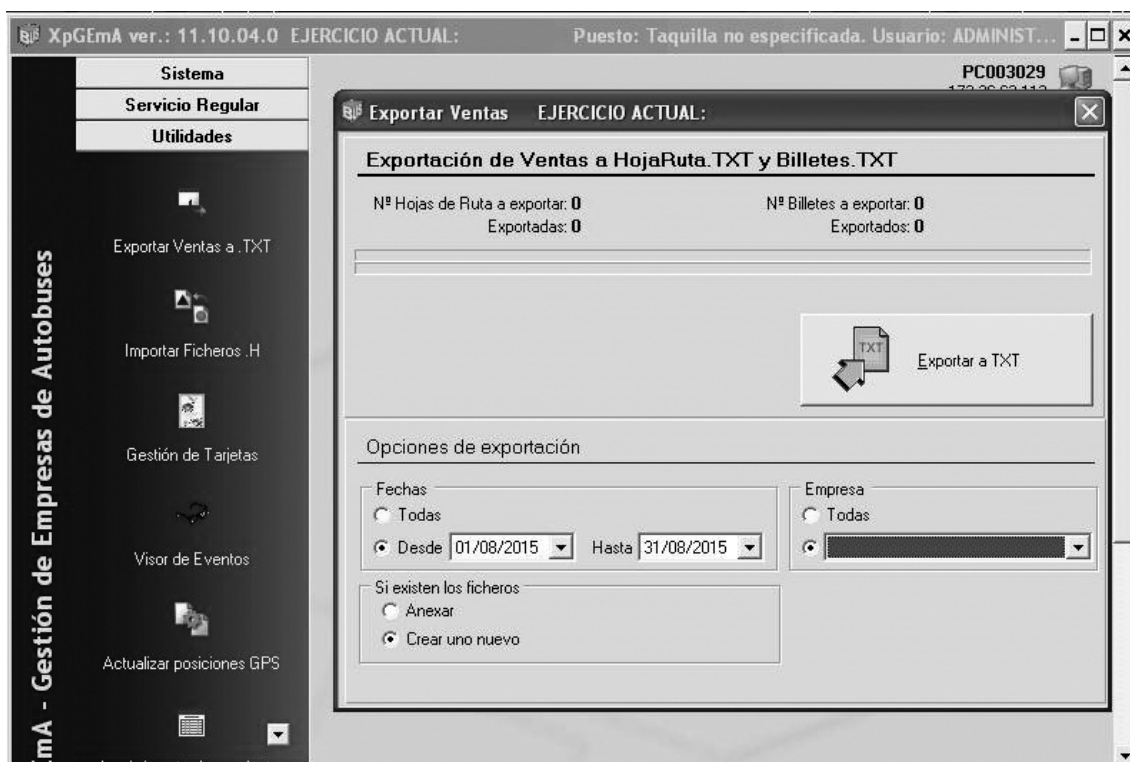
XpGEmA ver.: 11.10.04.0 EJERCICIO ACTUAL: Puesto: Taquilla no especificada. Usuario: ADMINIST...

Sistema
Servicio Regular
Utilidades

PC003029
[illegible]

Exportar Ventas a .TXT
Importar Ficheros .H
Gestión de Tarjetas
Visor de Eventos
Actualizar posiciones GPS
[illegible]

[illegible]mA - Gestión de Empresas de Autobuses

Exportar Ventas EJERCICIO ACTUAL:

Exportación de Ventas a HojaRuta.TXT y Billetes.TXT

Nº Hojas de Ruta a exportar: 0
Exportadas: 0
Nº Billetes a exportar: 0
Exportados: 0

TXT
Exportar a TXT

Opciones de exportación

Fechas
Todas
Desde 01/08/2015 Hasta 31/08/2015

Empresa
Todas

Si existen los ficheros
Anexar
Crear uno nuevo